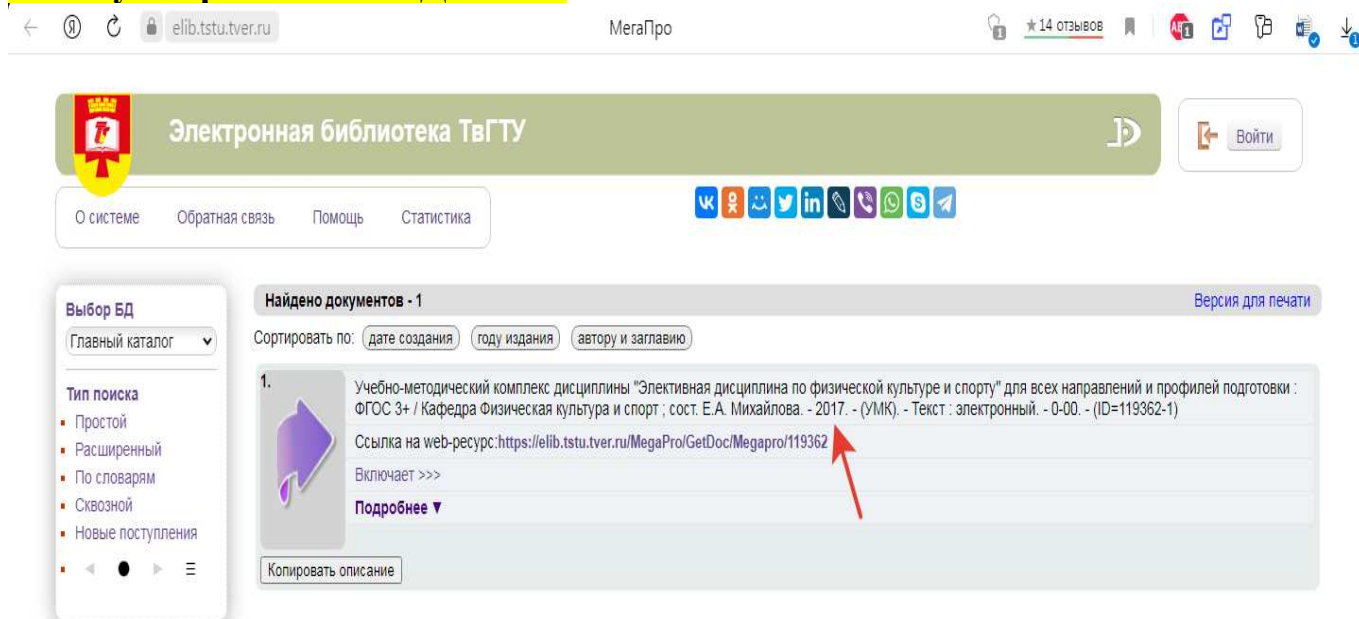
elib.tstu.tver.ru МегаПро ★14 отзывов

Электронная библиотека ТвГТУ

Войти

О системе Обратная связь Помощь Статистика

Выбор БД
Главный каталог

Тип поиска
Простой
Расширенный
По словарям
Сквозной
Новые поступления

Найдено документов - 1
Версия для печати

Сортировать по: дате создания году издания автору и заглавию

1.
Учебно-методический комплекс дисциплины "Элективная дисциплина по физической культуре и спорту" для всех направлений и профилей подготовки : ФГОС 3+ / Кафедра Физическая культура и спорт ; сост. Е.А. Михайлова. - 2017. - (УМК). - Текст : электронный. - 0-00. - (ID=119362-1)

Ссылка на web-ресурс:https://elib.tstu.tver.ru/MegaPro/GetDoc/Megapro/119362

Включает >>>

Подробнее ▼

Копировать описание